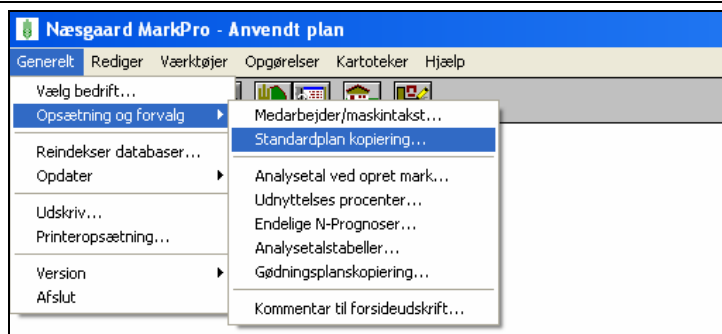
Næsgaard MarkPro - Anvendt plan

Generelt Rediger Værktøjer Opgørelser Kartoteker Hjælp

Vælg bedrift...
Opsætning og forvalg
Reindekser databaser...
Opdater
Udskriv...
Printeropsætning...
Version
Afslut

Medarbejder/maskintakst...
Standardplan kopiering...
Analysetal ved opret mark...
Udnyttelses procenter...
Endelige N-Prognoser...
Analysetalstabeller...
Gødningsplanskopiering...
Kommentar til forsideudskrift...